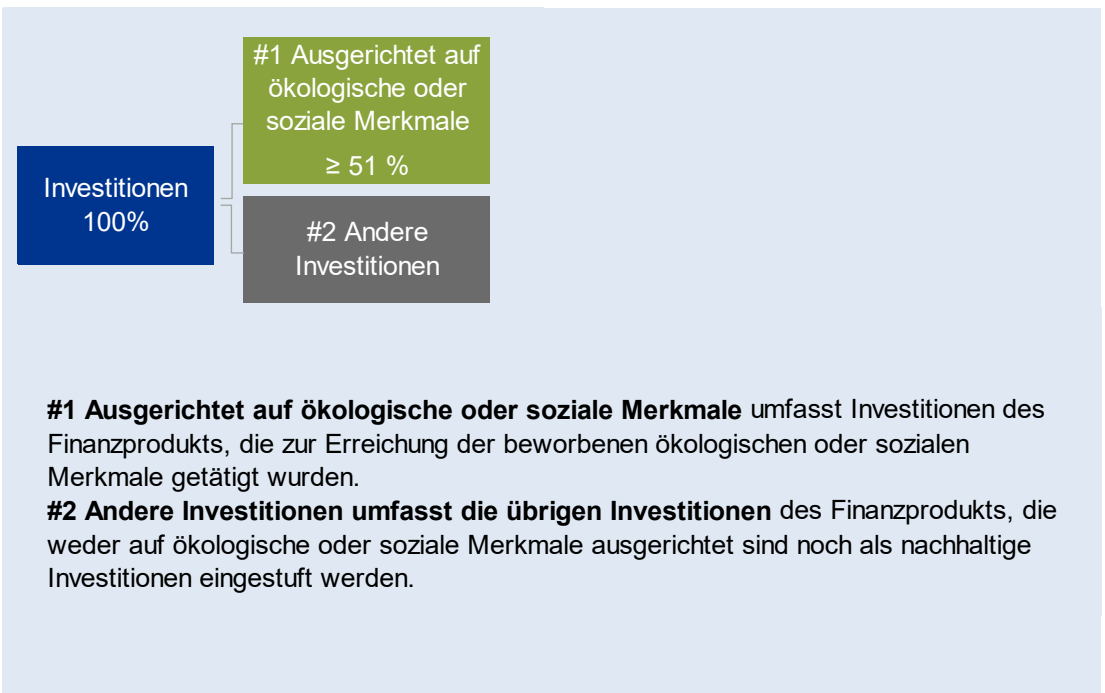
Investitionen
100%

#1 Ausgerichtet auf ökologische oder soziale Merkmale

≥ 51 %

#2 Andere Investitionen

**#1 Ausgerichtet auf ökologische oder soziale Merkmale** umfasst Investitionen des Finanzprodukts, die zur Erreichung der beworbenen ökologischen oder sozialen Merkmale getätigt wurden.
**#2 Andere Investitionen umfasst die übrigen Investitionen** des Finanzprodukts, die weder auf ökologische oder soziale Merkmale ausgerichtet sind noch als nachhaltige Investitionen eingestuft werden.